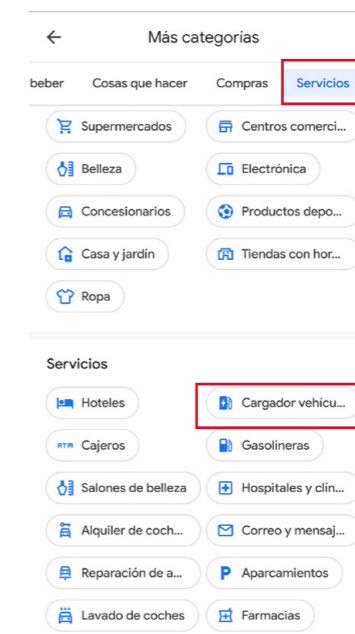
←
Más categorías

beber
Cosas que hacer
Compras
Servicios

Supermercados
Centros comerci...
Belleza
Electrónica
Concesionarios
Productos depo...
Casa y jardín
Tiendas con hor...
Ropa

Servicios

Hoteles
Cargador vehícu...
ATM Cajeros
Gasolineras
Salones de belleza
Hospitales y clín...
Alquiler de coch...
Correo y mensaj...
Reparación de a...
P Aparcamientos
Lavado de coches
Farmacias